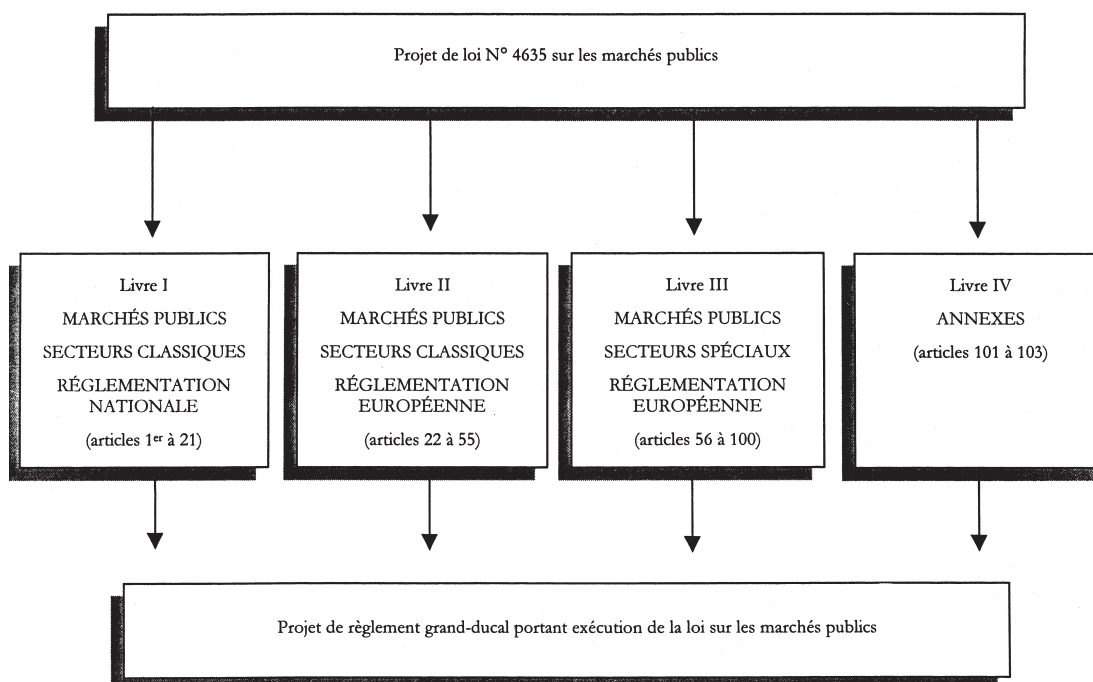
Projet de loi N° 4635 sur les marchés publics

Livre I
MARCHÉS PUBLICS
SECTEURS CLASSIQUES
RÉGLEMENTATION NATIONALE
(articles 1$^{er}$ à 21)

Livre II
MARCHÉS PUBLICS
SECTEURS CLASSIQUES
RÉGLEMENTATION EUROPÉENNE
(articles 22 à 55)

Livre III
MARCHÉS PUBLICS
SECTEURS SPÉCIAUX
RÉGLEMENTATION EUROPÉENNE
(articles 56 à 100)

Livre IV
ANNEXES
(articles 101 à 103)

Projet de règlement grand-ducal portant exécution de la loi sur les marchés publics